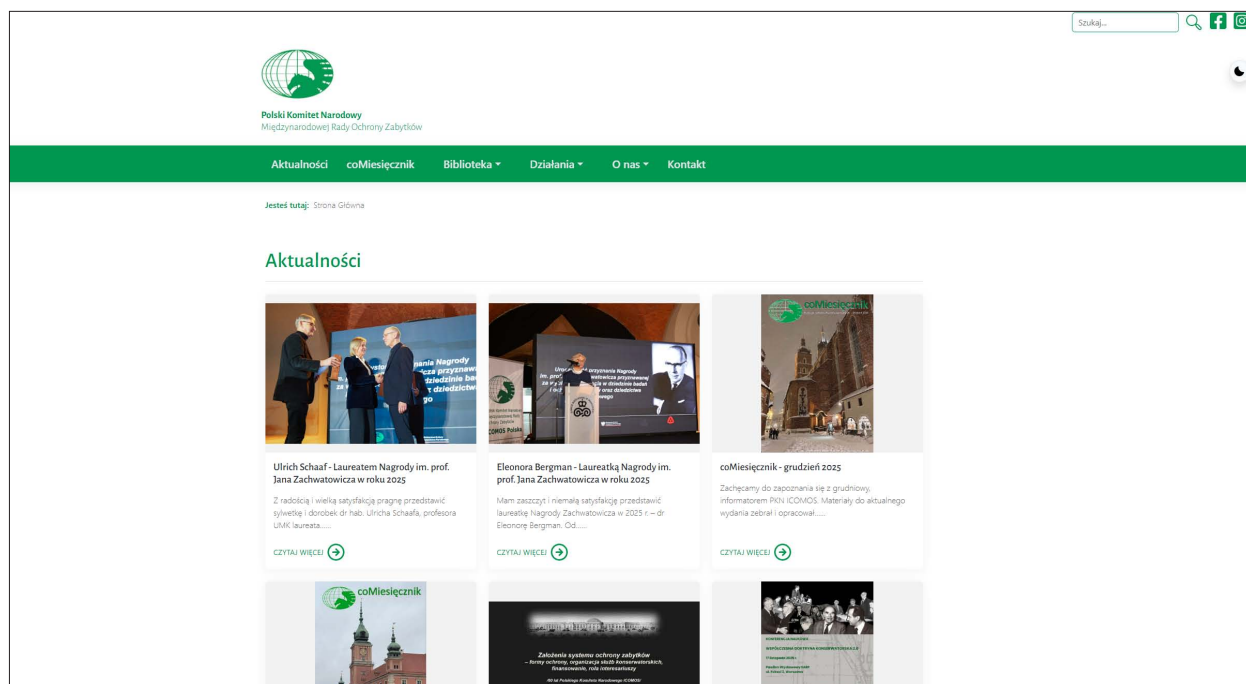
Szukaj...

Polski Komitet Narodowy
Międzynarodowej Rady Ochrony Zabytków

Aktualności coMiesięcznik Biblioteka Działania O nas Kontakt

Jesteś tutaj: Strona Główna

Aktualności

Ulrich Schaaf - Laureatem Nagrody im. prof. Jana Zachwatowicza w roku 2025

Z radością i wielką satysfakcją pragnę przedstawić sylwetkę i dorobek dr hab. Ulricha Schaafa, profesora UMK laureata......

CZYTAJ WIĘCEJ

Eleonora Bergman - Laureatką Nagrody im. prof. Jana Zachwatowicza w roku 2025

Mam zaszczyt i niemałą satysfakcję przedstawić laureatkę Nagrody Zachwatowicza w 2025 r. – dr Eleonorę Bergman. Od......

CZYTAJ WIĘCEJ

coMiesięcznik

coMiesięcznik - grudzień 2025

Zachęcamy do zapoznania się z grudniowy informatorem PKN ICOMOS. Materiały do aktualnego wydania zebrał i opracował......

CZYTAJ WIĘCEJ

coMiesięcznik

Założenia systemu ochrony zabytków – formy ochrony, organizacja służb konserwatorskich, finansowanie, rola interesariuszy

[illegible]